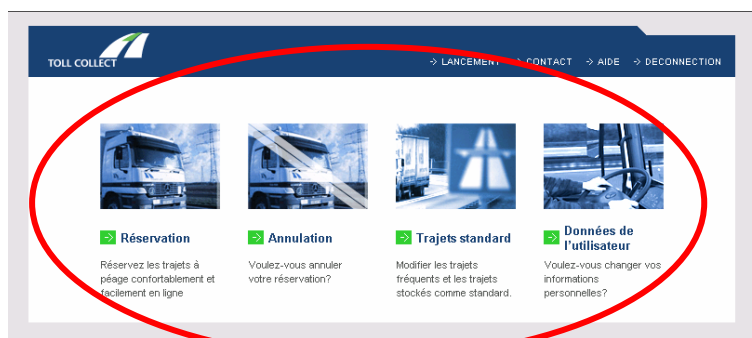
TOLL COLLECT

LANCEMENT  CONTACT  AIDE  DECONNECTION

Réservation

Réservez les trajets à péage confortablement et facilement en ligne

Annulation

Voulez-vous annuler votre réservation?

Trajets standard

Modifier les trajets fréquents et les trajets stockés comme standard.

Données de l'utilisateur

Voulez-vous changer vos informations personnelles?